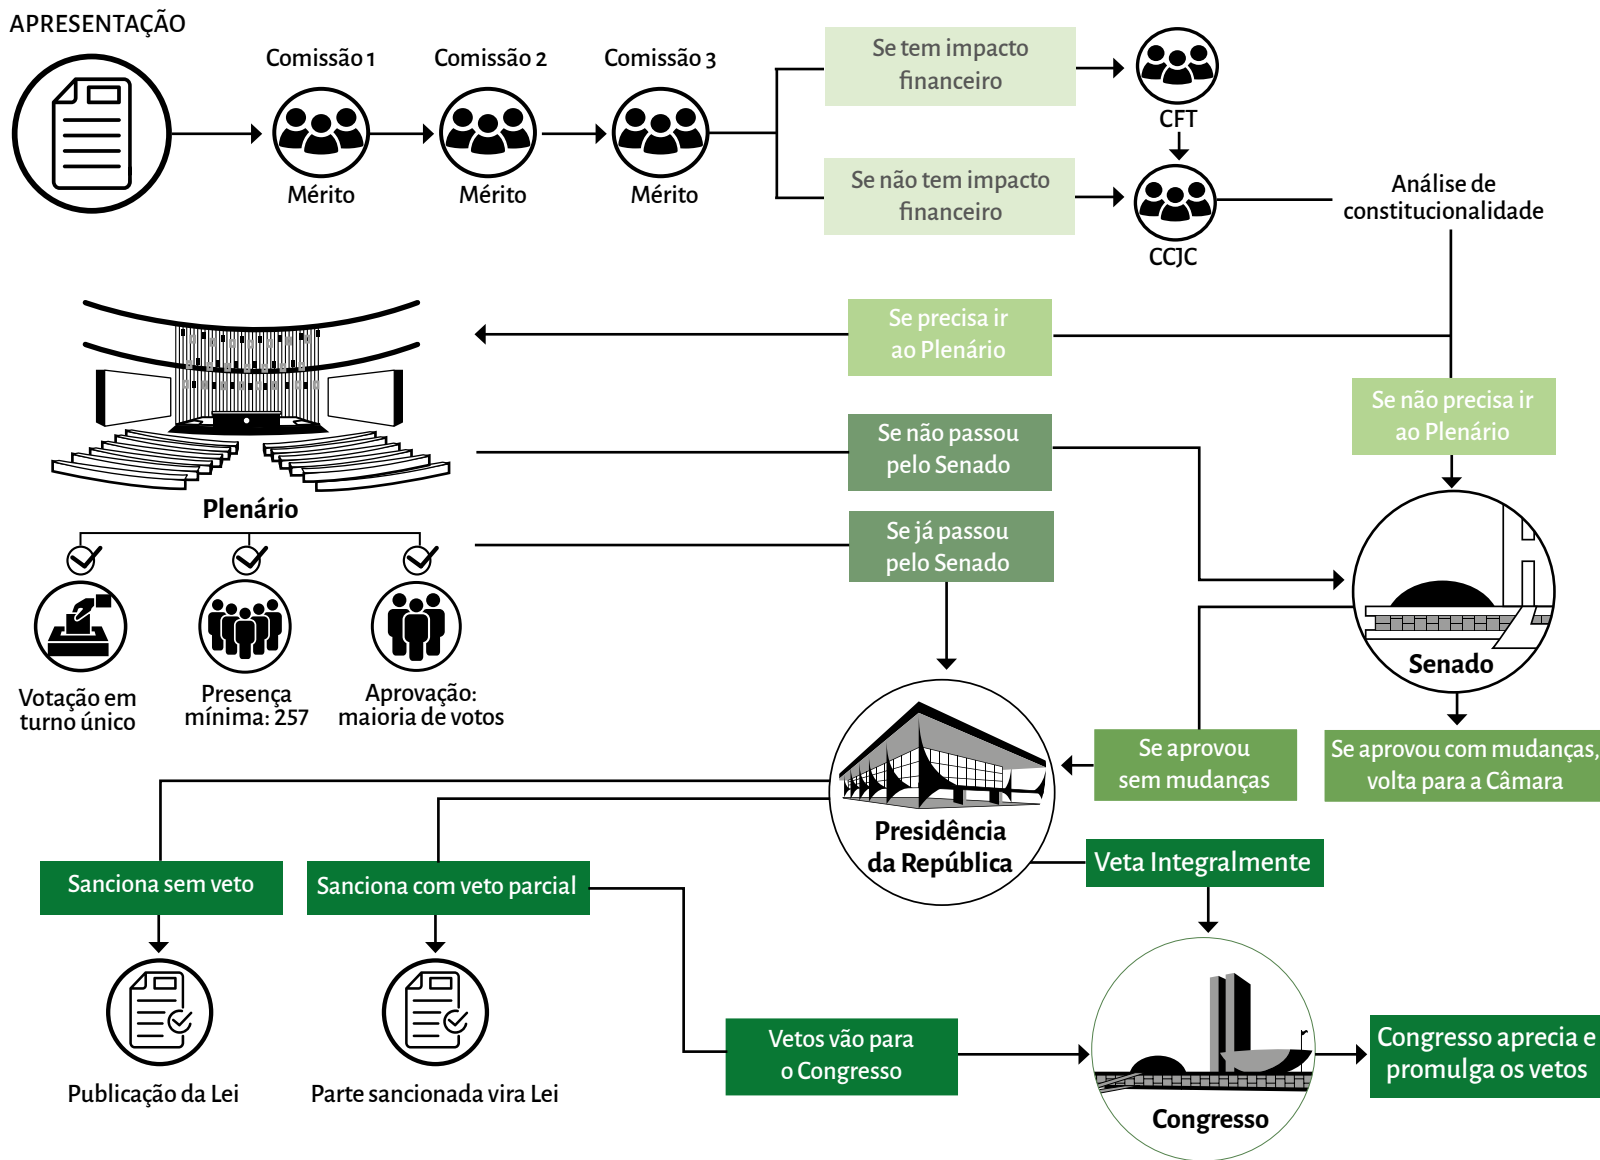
APRESENTAÇÃO

Comissão 1
Mérito

Comissão 2
Mérito

Comissão 3
Mérito

Se tem impacto financeiro

CFT

Se não tem impacto financeiro

CCJC

Análise de constitucionalidade

Se precisa ir ao Plenário

Se não precisa ir ao Plenário

Plenário

Se não passou pelo Senado

Se já passou pelo Senado

Senado

Votação em turno único

Presença mínima: 257

Aprovação: maioria de votos

Presidência da República

Se aprovou sem mudanças

Se aprovou com mudanças, volta para a Câmara

Sanciona sem veto

Sanciona com veto parcial

Veta Integralmente

Publicação da Lei

Parte sancionada vira Lei

Vetos vão para o Congresso

Congresso

Congresso aprecia e promulga os vetos